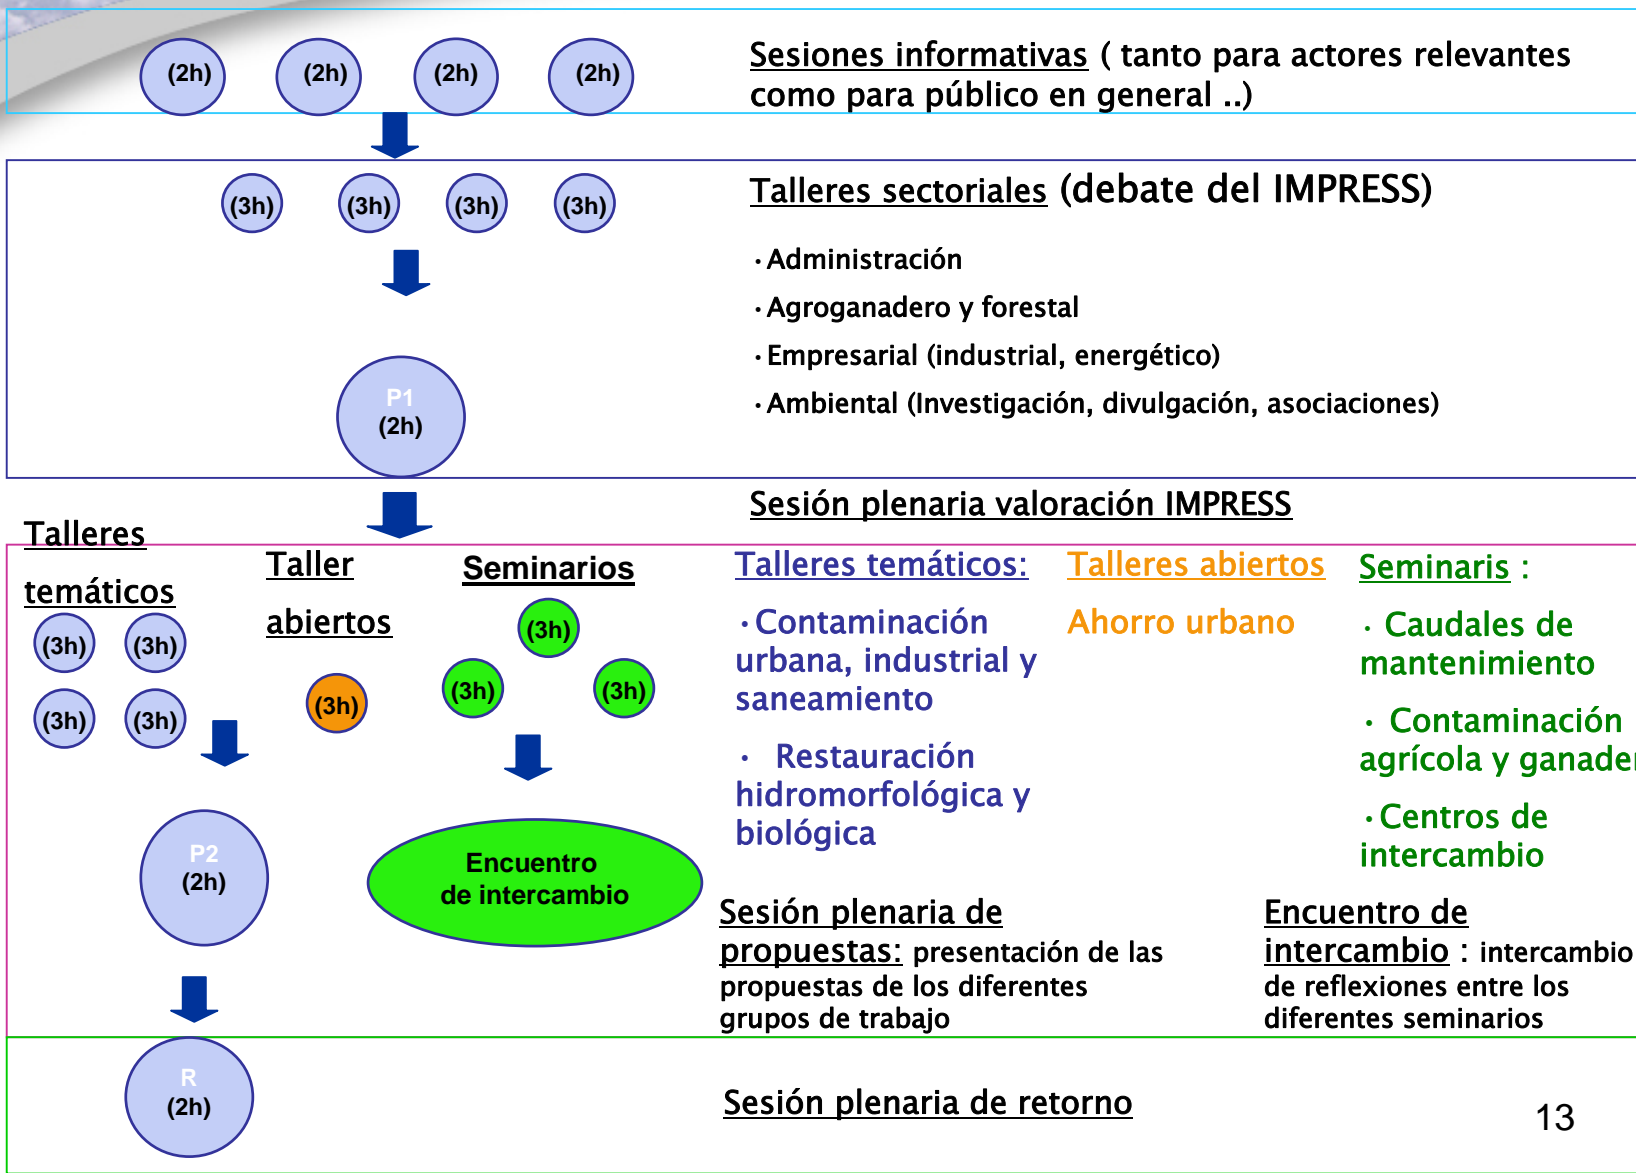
(2h) (2h) (2h) (2h)

Sesiones informativas ( tanto para actores relevantes como para público en general ..)

(3h) (3h) (3h) (3h)

Talleres sectoriales (debate del IMPRESS)

·Administración

·Agroganadero y forestal

·Empresarial (industrial, energético)

·Ambiental (Investigación, divulgación, asociaciones)

P1
(2h)

Sesión plenaria valoración IMPRESS

Talleres temáticos

(3h) (3h) (3h) (3h)

Taller abiertos

(3h)

Seminarios

(3h) (3h) (3h)

P2
(2h)

Encuentro de intercambio

R
(2h)

Talleres temáticos:

·Contaminación urbana, industrial y saneamiento

· Restauración hidromorfológica y biológica

Talleres abiertos

Ahorro urbano

Seminaris :

· Caudales de mantenimiento

· Contaminación agrícola y ganader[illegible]

·Centros de intercambio

Sesión plenaria de propuestas: presentación de las propuestas de los diferentes grupos de trabajo

Encuentro de intercambio : intercambio de reflexiones entre los diferentes seminarios

Sesión plenaria de retorno

13